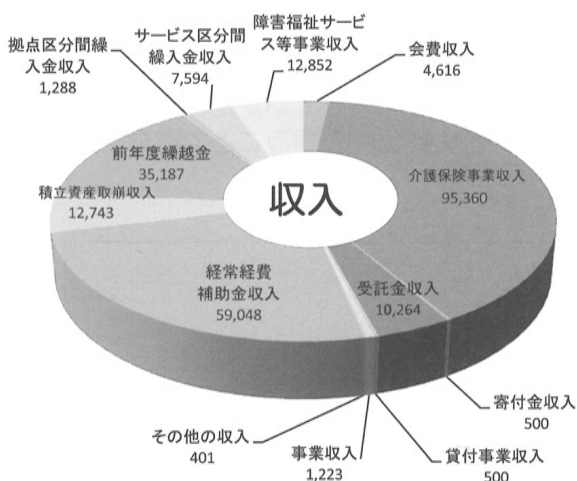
拠点区分間繰入金収入
1,288

サービス区分間繰入金収入
7,594

障害福祉サービス等事業収入
12,852

会費収入
4,616

前年度繰越金
35,187

積立資産取崩収入
12,743

収入

介護保険事業収入
95,360

経常経費補助金収入
59,048

受託金収入
10,264

寄付金収入
500

その他の収入
401

事業収入
1,223

貸付事業収入
500